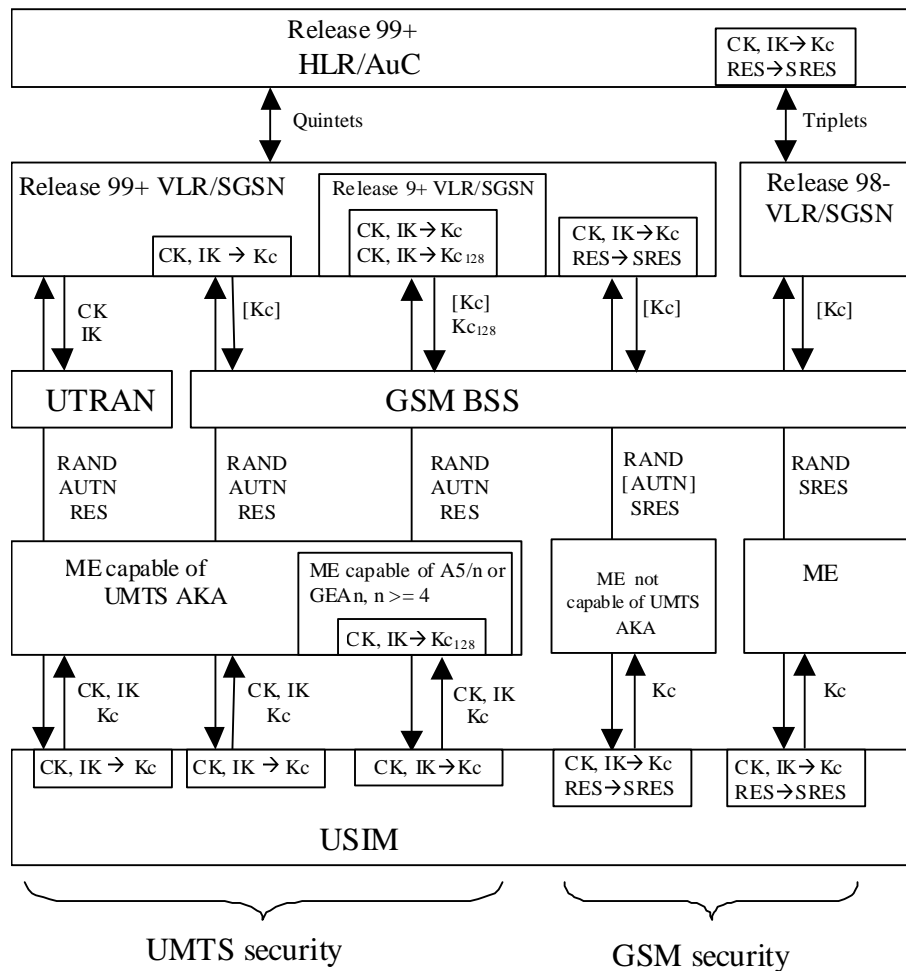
Release 99+
HLR/AuC

CK, IK→ Kc
RES→SRES

Quintets

Triplets

Release 99+ VLR/SGSN

Release 9+ VLR/SGSN

CK, IK→ Kc
CK, IK→ $Kc_{128}$

CK, IK→ Kc
RES→ SRES

Release 98-
VLR/SGSN

CK, IK → Kc

CK
IK

[Kc]

[Kc]
$Kc_{128}$

[Kc]

[Kc]

UTRAN

GSM BSS

RAND
AUTN
RES

RAND
AUTN
RES

RAND
AUTN
RES

RAND
[AUTN]
SRES

RAND
SRES

ME capable of
UMTS AKA

ME capable of A5/n or
GEA n, n >= 4

CK, IK→ $Kc_{128}$

ME not
capable of UMTS
AKA

ME

CK, IK
Kc

CK, IK
Kc

CK, IK
Kc

Kc

Kc

CK, IK → Kc

CK, IK → Kc

CK, IK→ Kc

CK, IK→ Kc
RES→SRES

CK, IK→ Kc
RES→SRES

USIM

UMTS security

GSM security